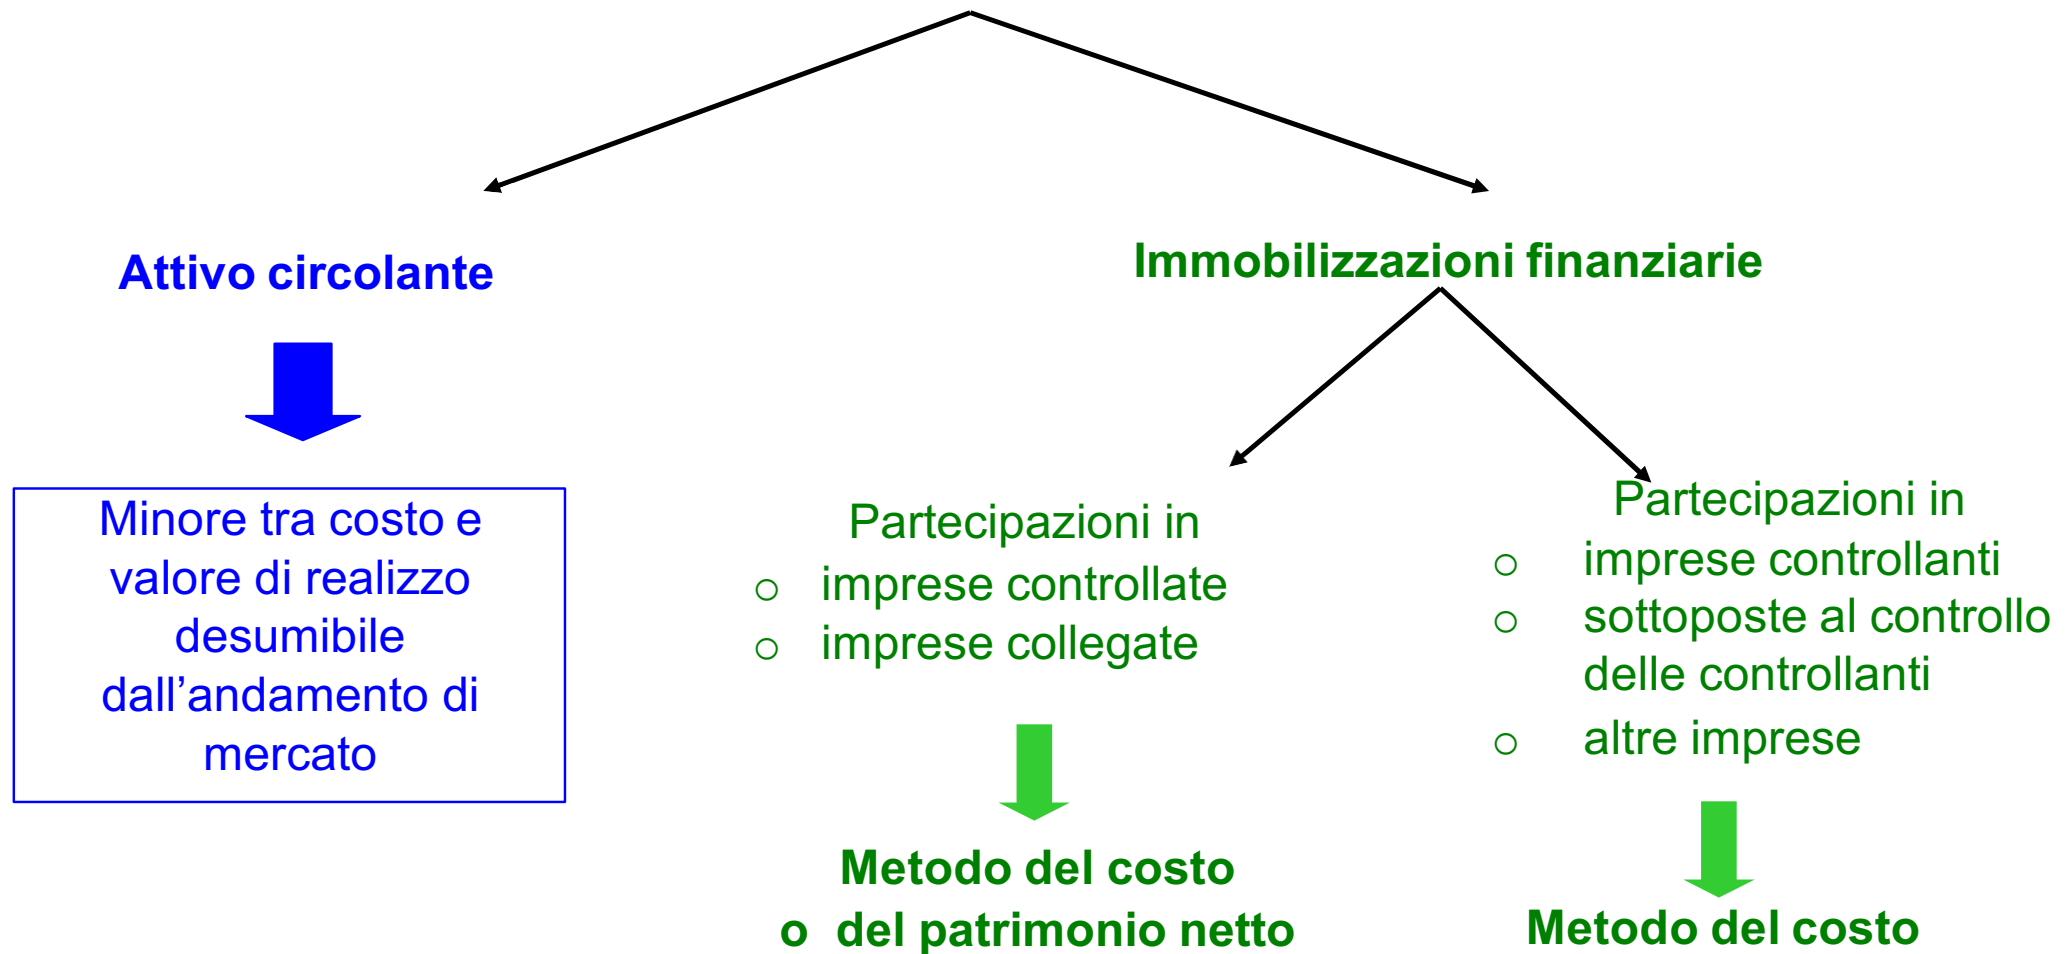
Attivo circolante

Minore tra costo e valore di realizzo desumibile dall’andamento di mercato

Immobilizzazioni finanziarie

Partecipazioni in
- imprese controllate
- imprese collegate

Metodo del costo
o del patrimonio netto

Partecipazioni in
- imprese controllanti
- sottoposte al controllo delle controllanti
- altre imprese

Metodo del costo